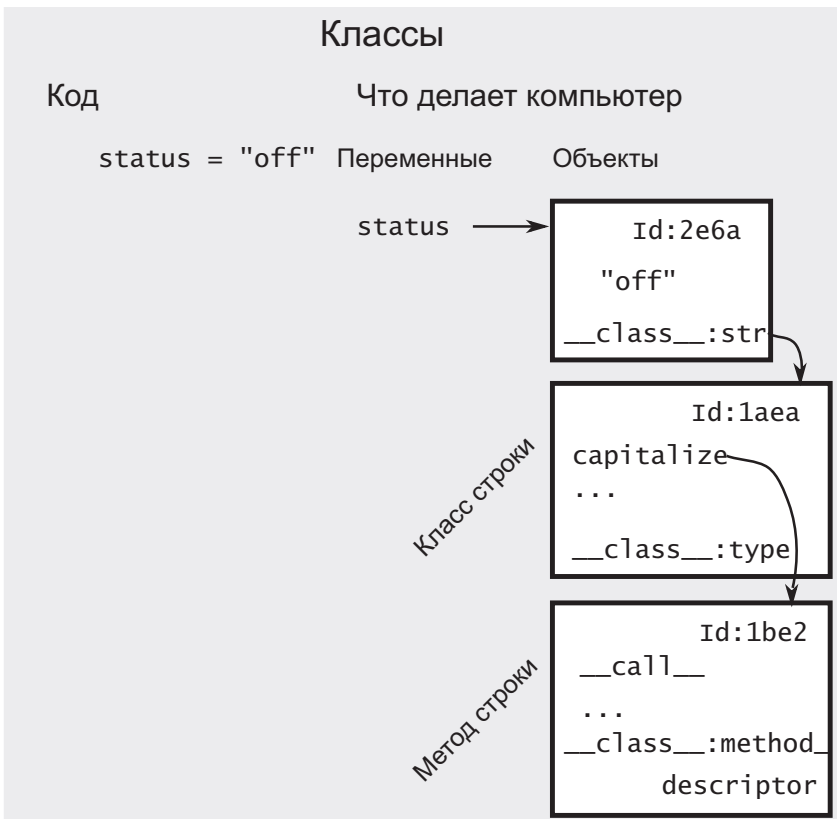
Классы

Код

Что делает компьютер

status = "off"

Переменные

Объекты

status

Id:2e6a

"off"

\_\_class\_\_:str

Класс строки

Id:1aea

capitalize

...

\_\_class\_\_:type

Метод строки

Id:1be2

\_\_call\_\_

...

\_\_class\_\_:method\_
descriptor